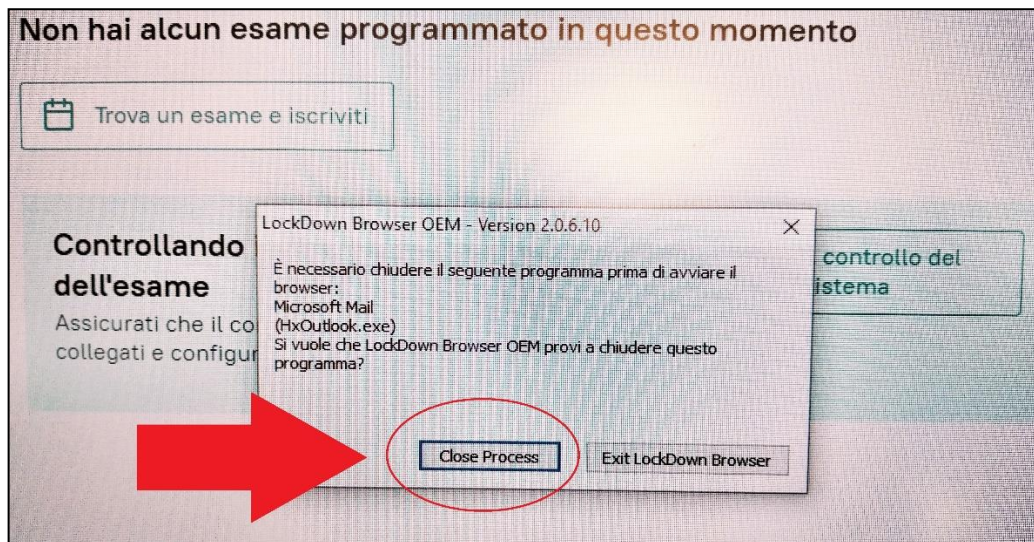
Non hai alcun esame programmato in questo momento

Trova un esame e iscriviti

Controllando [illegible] dell'esame

Assicurati che il co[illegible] collegati e configur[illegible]

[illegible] controllo del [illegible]istema

LockDown Browser OEM - Version 2.0.6.10

È necessario chiudere il seguente programma prima di avviare il browser:
Microsoft Mail
(HxOutlook.exe)
Si vuole che LockDown Browser OEM provi a chiudere questo programma?

Close Process

Exit LockDown Browser